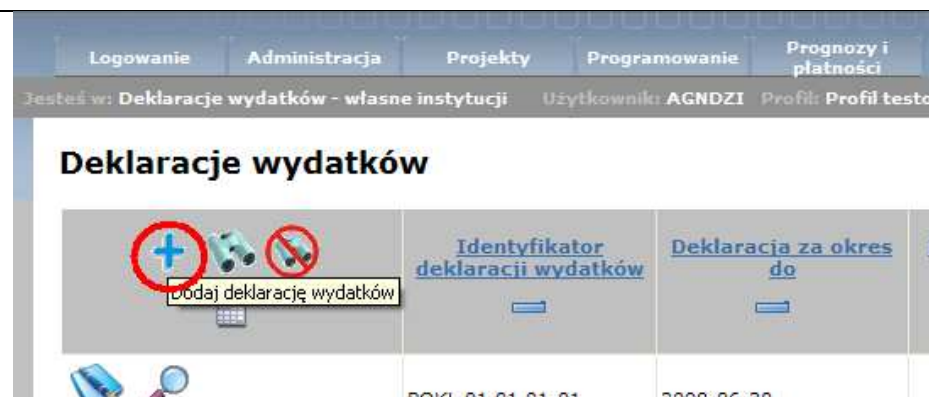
Logowanie | Administracja | Projekty | Programowanie | Prognozy i płatności

Jesteś w: Deklaracje wydatków - własne instytucji Użytkownik: AGNDZI Profil: Profil testo

Deklaracje wydatków

| Dodaj deklarację wydatków | Identyfikator deklaracji wydatków | Deklaracja za okres do |
|---|---|---|
| | POKL.01.01.01-01 | 2008-06-30 |